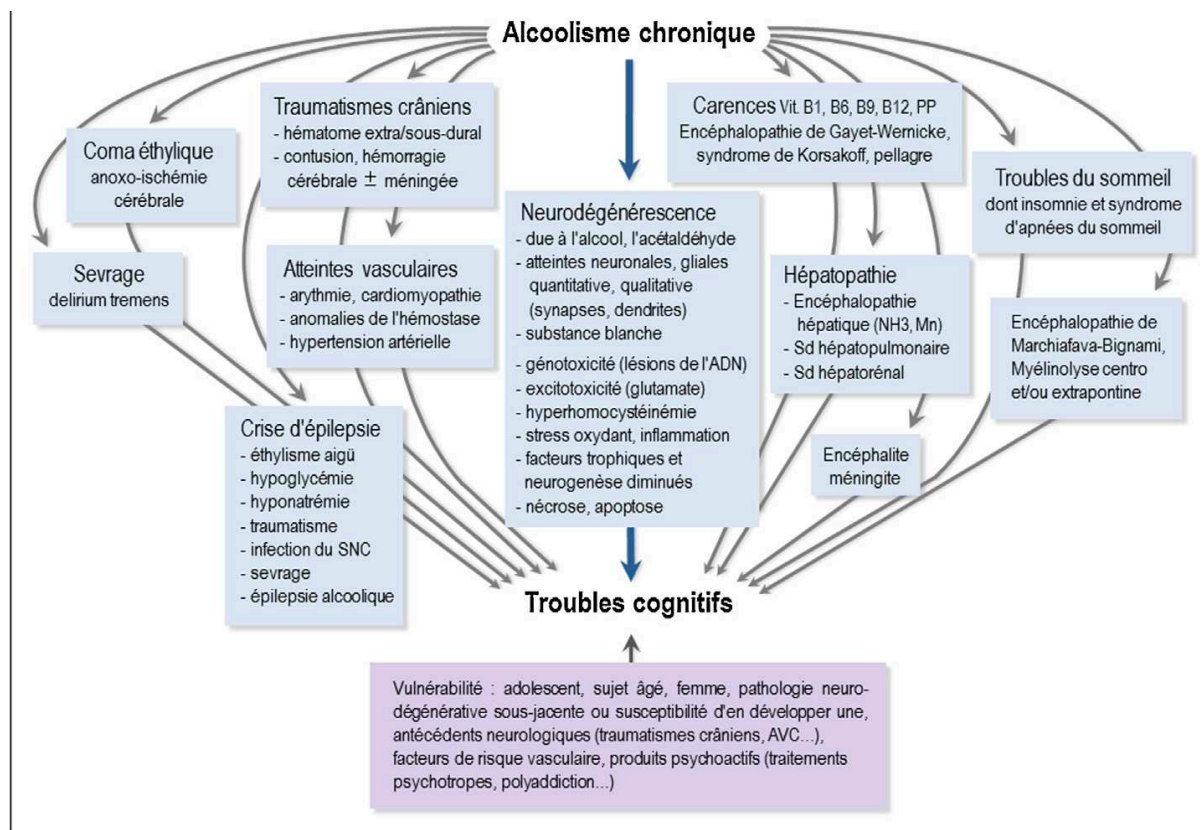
Alcoolisme chronique

Traumatismes crâniens
- hématome extra/sous-dural
- contusion, hémorragie cérébrale $\pm$ méningée

Coma éthylique
anoxo-ischémie cérébrale

Carences Vit. B1, B6, B9, B12, PP
Encéphalopathie de Gayet-Wernicke, syndrome de Korsakoff, pellagre

Troubles du sommeil
dont insomnie et syndrome d'apnées du sommeil

Sevrage
delirium tremens

Atteintes vasculaires
- arythmie, cardiomyopathie
- anomalies de l'hémostase
- hypertension artérielle

Neurodégénérescence
- due à l'alcool, l'acétaldéhyde
- atteintes neuronales, gliales quantitative, qualitative (synapses, dendrites)
- substance blanche
- génotoxicité (lésions de l'ADN)
- excitotoxicité (glutamate)
- hyperhomocystéinémie
- stress oxydant, inflammation
- facteurs trophiques et neurogenèse diminués
- nécrose, apoptose

Hépatopathie
- Encéphalopathie hépatique ($NH_3$, Mn)
- Sd hépatopulmonaire
- Sd hépatorénal

Encéphalopathie de Marchiafava-Bignami, Myélinolyse centro et/ou extrapontine

Crise d'épilepsie
- éthylisme aigü
- hypoglycémie
- hyponatrémie
- traumatisme
- infection du SNC
- sevrage
- épilepsie alcoolique

Encéphalite méningite

Troubles cognitifs

Vulnérabilité : adolescent, sujet âgé, femme, pathologie neurodégénérative sous-jacente ou susceptibilité d'en développer une, antécédents neurologiques (traumatismes crâniens, AVC...), facteurs de risque vasculaire, produits psychoactifs (traitements psychotropes, polyaddiction...)